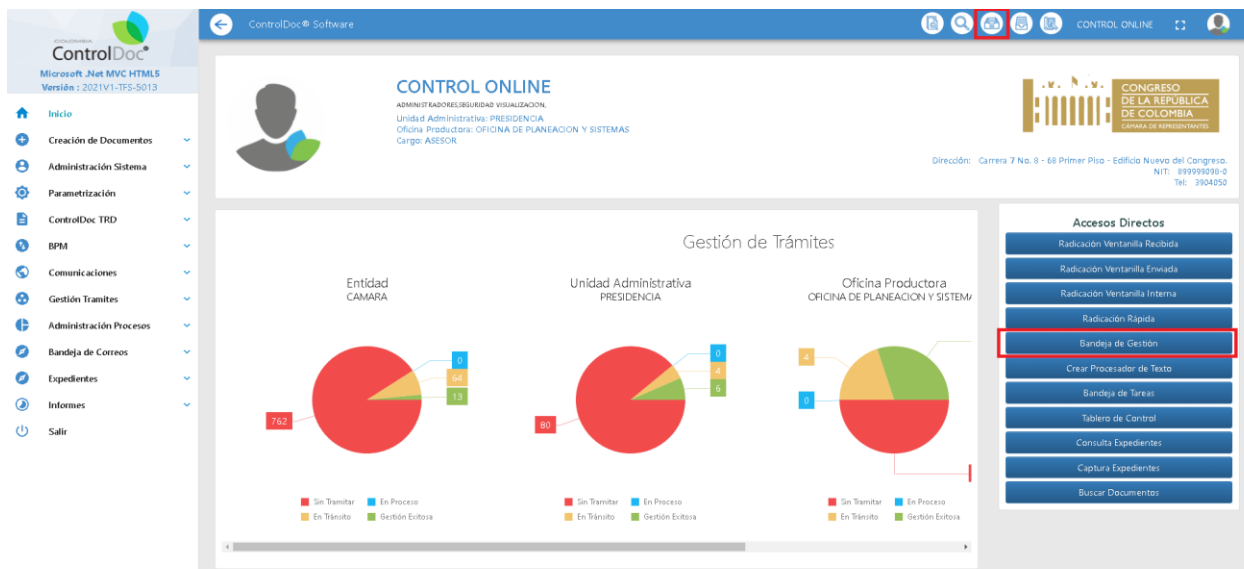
ControlDoc®
Microsoft .Net MVC HTML5
Versión : 2021V1-TFS-5013

Inicio
Creación de Documentos
Administración Sistema
Parametrización
ControlDoc TRD
BPM
Comunicaciones
Gestión Tramites
Administración Procesos
Bandeja de Correos
Expedientes
Informes
Salir

ControlDoc® Software
CONTROL ONLINE

CONTROL ONLINE
ADMINISTRADORES,SEGURIDAD VISUALIZACION,
Unidad Administrativa: PRESIDENCIA
Oficina Productora: OFICINA DE PLANEACION Y SISTEMAS
Cargo: ASESOR

CONGRESO DE LA REPUBLICA DE COLOMBIA
CÁMARA DE REPRESENTANTES

Dirección: Carrera 7 No. 8 - 68 Primer Piso - Edificio Nuevo del Congreso.
NIT: 899999090-0
Tel: 3904050

Gestión de Trámites

Entidad
CAMARA
0
64
13
762

Unidad Administrativa
PRESIDENCIA
0
4
6
80

Oficina Productora
OFICINA DE PLANEACION Y SISTEM
4
0

Sin Tramitar En Proceso
En Tránsito Gestión Exitosa

Sin Tramitar En Proceso
En Tránsito Gestión Exitosa

Sin Tramitar En Proceso
En Tránsito Gestión Exitosa

Accesos Directos
Radicación Ventanilla Recibida
Radicación Ventanilla Enviada
Radicación Ventanilla Interna
Radicación Rápida
Bandeja de Gestión
Crear Procesador de Texto
Bandeja de Tareas
Tablero de Control
Consulta Expedientes
Captura Expedientes
Buscar Documentos